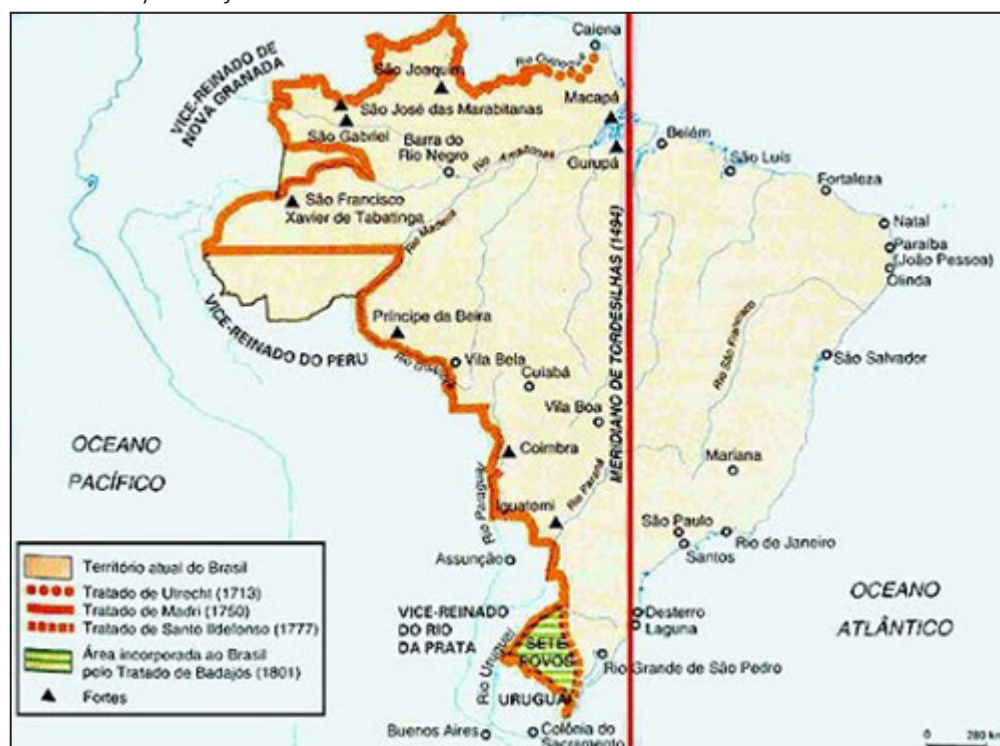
Caiena
Rio Oiapoque
São Joaquim
São José das Marabitanas
Macapá
VICE-REINADO DE NOVA GRANADA
São Gabriel
Barra do Rio Negro
Rio Amazonas
Gurupá
Belém
São Luís
Fortaleza
São Francisco Xavier de Tabatinga
Natal
Rio Madeira
Paraíba (João Pessoa)
Olinda
MERIDIANO DE TORDESILHAS (1494)
VICE-REINADO DO PERU
Príncipe da Beira
Rio Guaporé
Vila Bela
Rio São Francisco
São Salvador
Cuiabá
Vila Boa
OCEANO PACÍFICO
Coimbra
Mariana
Rio Paraguai
Rio Paraná
Iguatemi
São Paulo
Santos
Rio de Janeiro
Assunção
OCEANO ATLÂNTICO
VICE-REINADO DO RIO DA PRATA
Desterro
Laguna
SETE POVOS
Rio Uruguai
Rio Grande de São Pedro
URUGUAI
Buenos Aires
Colônia do Sacramento

Território atual do Brasil
Tratado de Utrecht (1713)
Tratado de Madri (1750)
Tratado de Santo Ildefonso (1777)
Área incorporada ao Brasil pelo Tratado de Badajós (1801)
Fortes

0 280 km